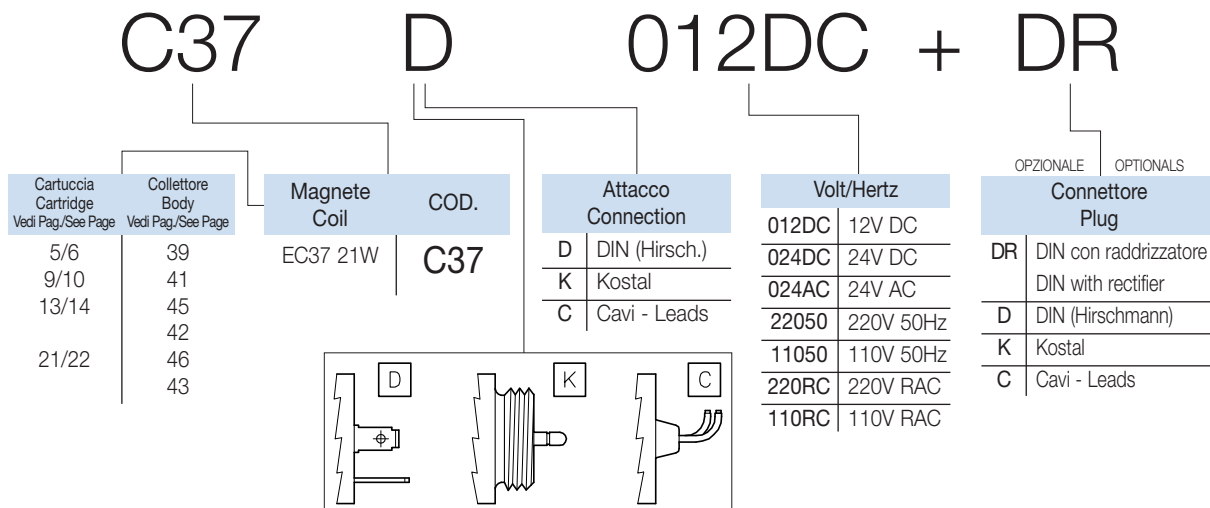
C37 D 012DC + DR

| Cartuccia Cartridge Vedi Pag./See Page | Collettore Body Vedi Pag./See Page |
|---|---|
| 5/6 | 39 |
| 9/10 | 41 |
| 13/14 | 45 |
| | 42 |
| 21/22 | 46 |
| | 43 |

| Magnete Coil | COD. |
|---|---|
| EC37 21W | C37 |

| Attacco Connection | |
|---|---|
| D | DIN (Hirsch.) |
| K | Kostal |
| C | Cavi - Leads |

| Volt/Hertz | |
|---|---|
| 012DC | 12V DC |
| 024DC | 24V DC |
| 024AC | 24V AC |
| 22050 | 220V 50Hz |
| 11050 | 110V 50Hz |
| 220RC | 220V RAC |
| 110RC | 110V RAC |

OPZIONALE OPTIONALS

| Connettore Plug | |
|---|---|
| DR | DIN con raddrizzatore DIN with rectifier |
| D | DIN (Hirschmann) |
| K | Kostal |
| C | Cavi - Leads |

D K C